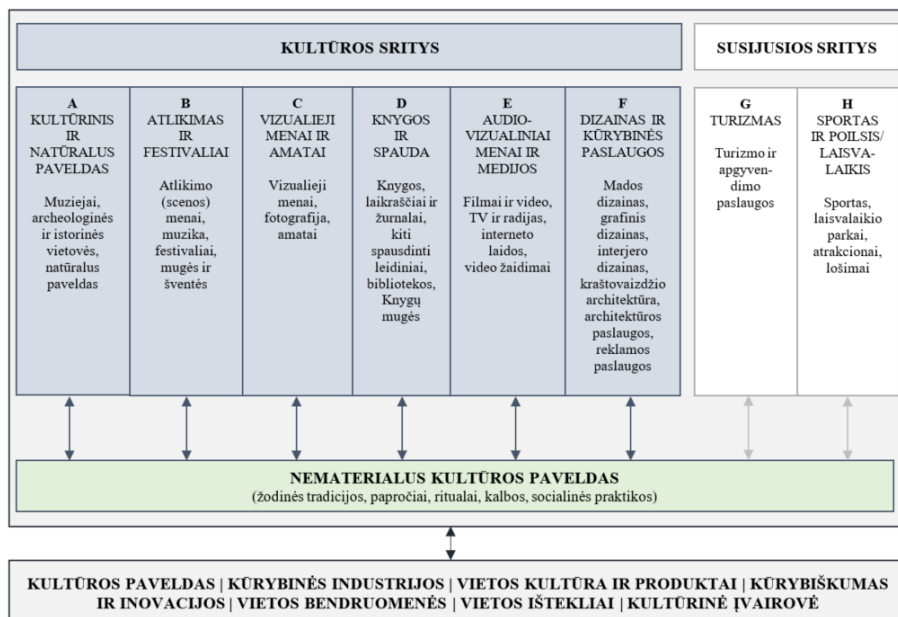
KULTŪROS SRITYS

SUSIJUSIOS SRITYS

A
KULTŪRINIS IR NATŪRALUS PAVELDAS

Muziejai, archeologinės ir istorinės vietovės, natūralus paveldas

B
ATLIKIMAS IR FESTIVALIAI

Atlikimo (scenos) menai, muzika, festivaliai, mugės ir šventės

C
VIZUALIEJI MENAI IR AMATAI

Vizualieji menai, fotografija, amatai

D
KNYGOS IR SPAUDA

Knygos, laikraščiai ir žurnalai, kiti spausdinti leidiniai, bibliotekos, Knygų mugės

E
AUDIO-VIZUALINIAI MENAI IR MEDIJOS

Filmai ir video, TV ir radijas, interneto laidos, video žaidimai

F
DIZAINAS IR KŪRYBINĖS PASLAUGOS

Mados dizainas, grafinis dizainas, interjero dizainas, kraštovaizdžio architektūra, architektūros paslaugos, reklamos paslaugos

G
TURIZMAS

Turizmo ir apgyvendimo paslaugos

H
SPORTAS IR POILSIS/ LAISVALAIKIS

Sportas, laisvalaikio parkai, atrakcionai, lošimai

NEMATERIALUS KULTŪROS PAVELDAS
(žodinės tradicijos, papročiai, ritualai, kalbos, socialinės praktikos)

KULTŪROS PAVELDAS | KŪRYBINĖS INDUSTRIJOS | VIETOS KULTŪRA IR PRODUKTAI | KŪRYBIŠKUMAS IR INOVACIJOS | VIETOS BENDRUOMENĖS | VIETOS IŠTEKLIAI | KULTŪRINĖ ĮVAIROVĖ